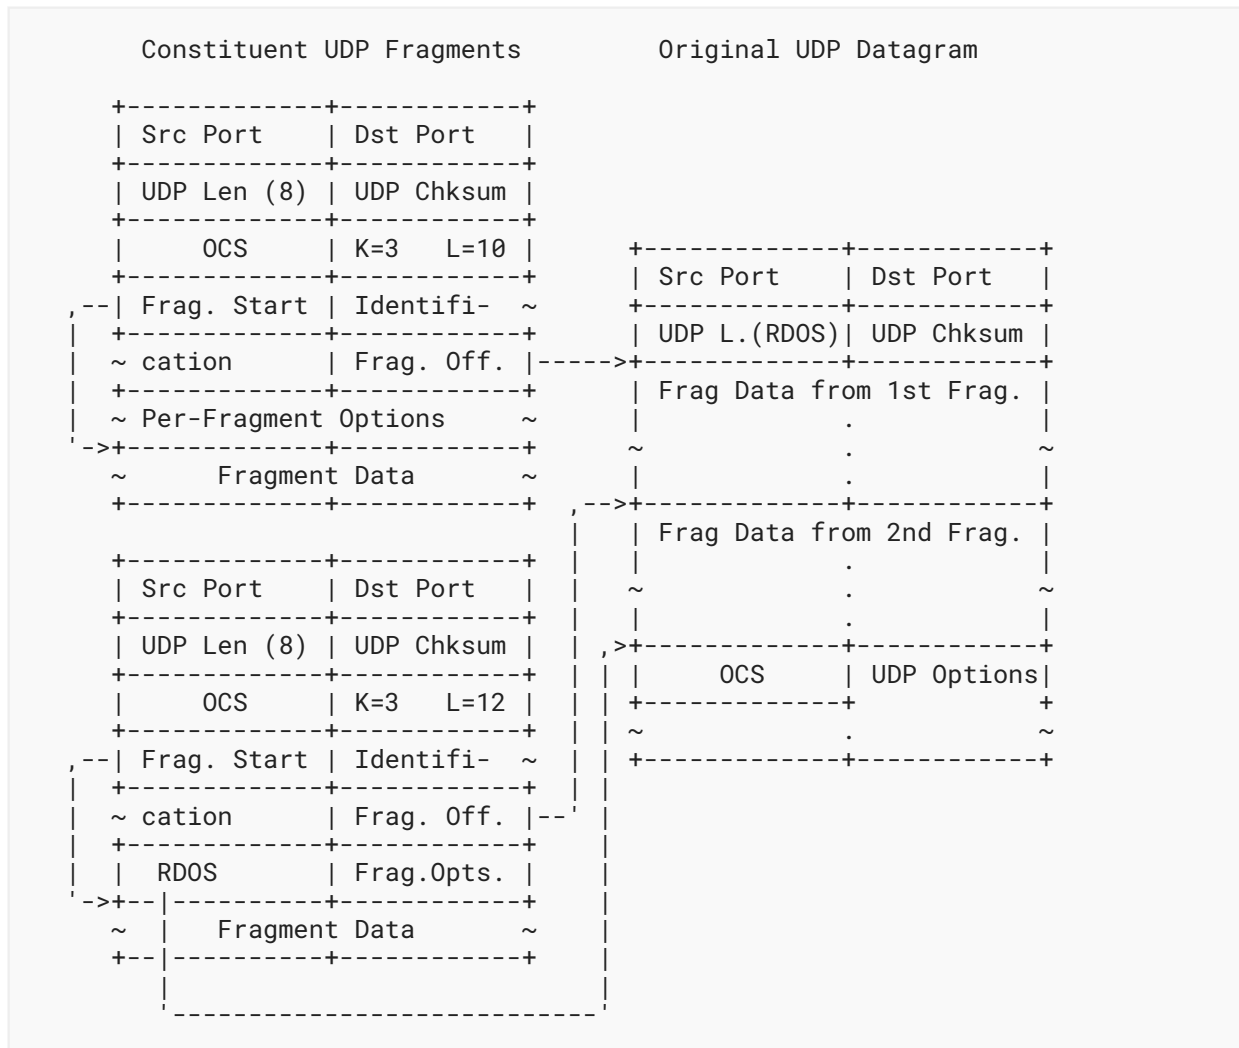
Constituent UDP Fragments          Original UDP Datagram

Src Port | Dst Port
UDP Len (8) | UDP Chksum
OCS | K=3 L=10
Frag. Start | Identifi- ~
~ cation | Frag. Off.
~ Per-Fragment Options ~
~ Fragment Data ~

Src Port | Dst Port
UDP L.(RDOS) | UDP Chksum
Frag Data from 1st Frag.
.
.
.
Frag Data from 2nd Frag.
.
.
.
OCS | UDP Options
.

Src Port | Dst Port
UDP Len (8) | UDP Chksum
OCS | K=3 L=12
Frag. Start | Identifi- ~
~ cation | Frag. Off.
RDOS | Frag.Opts.
~ Fragment Data ~